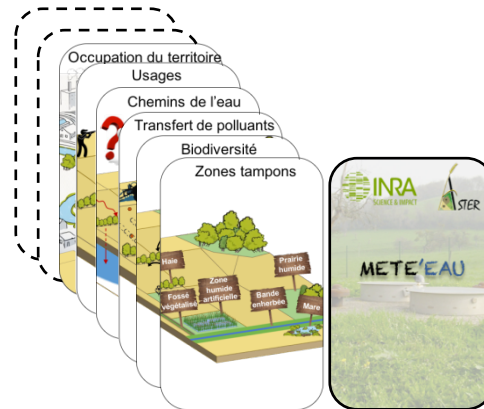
Occupation du territoire
Usages
Chemins de l'eau
Transfert de polluants
Biodiversité
Zones tampons

Haie
Zone humide artificielle
Prairie humide
Fossé végétalisé
Bande enherbée
Mare

INRA
SCIENCE & IMPACT
ASTER
METE'EAU